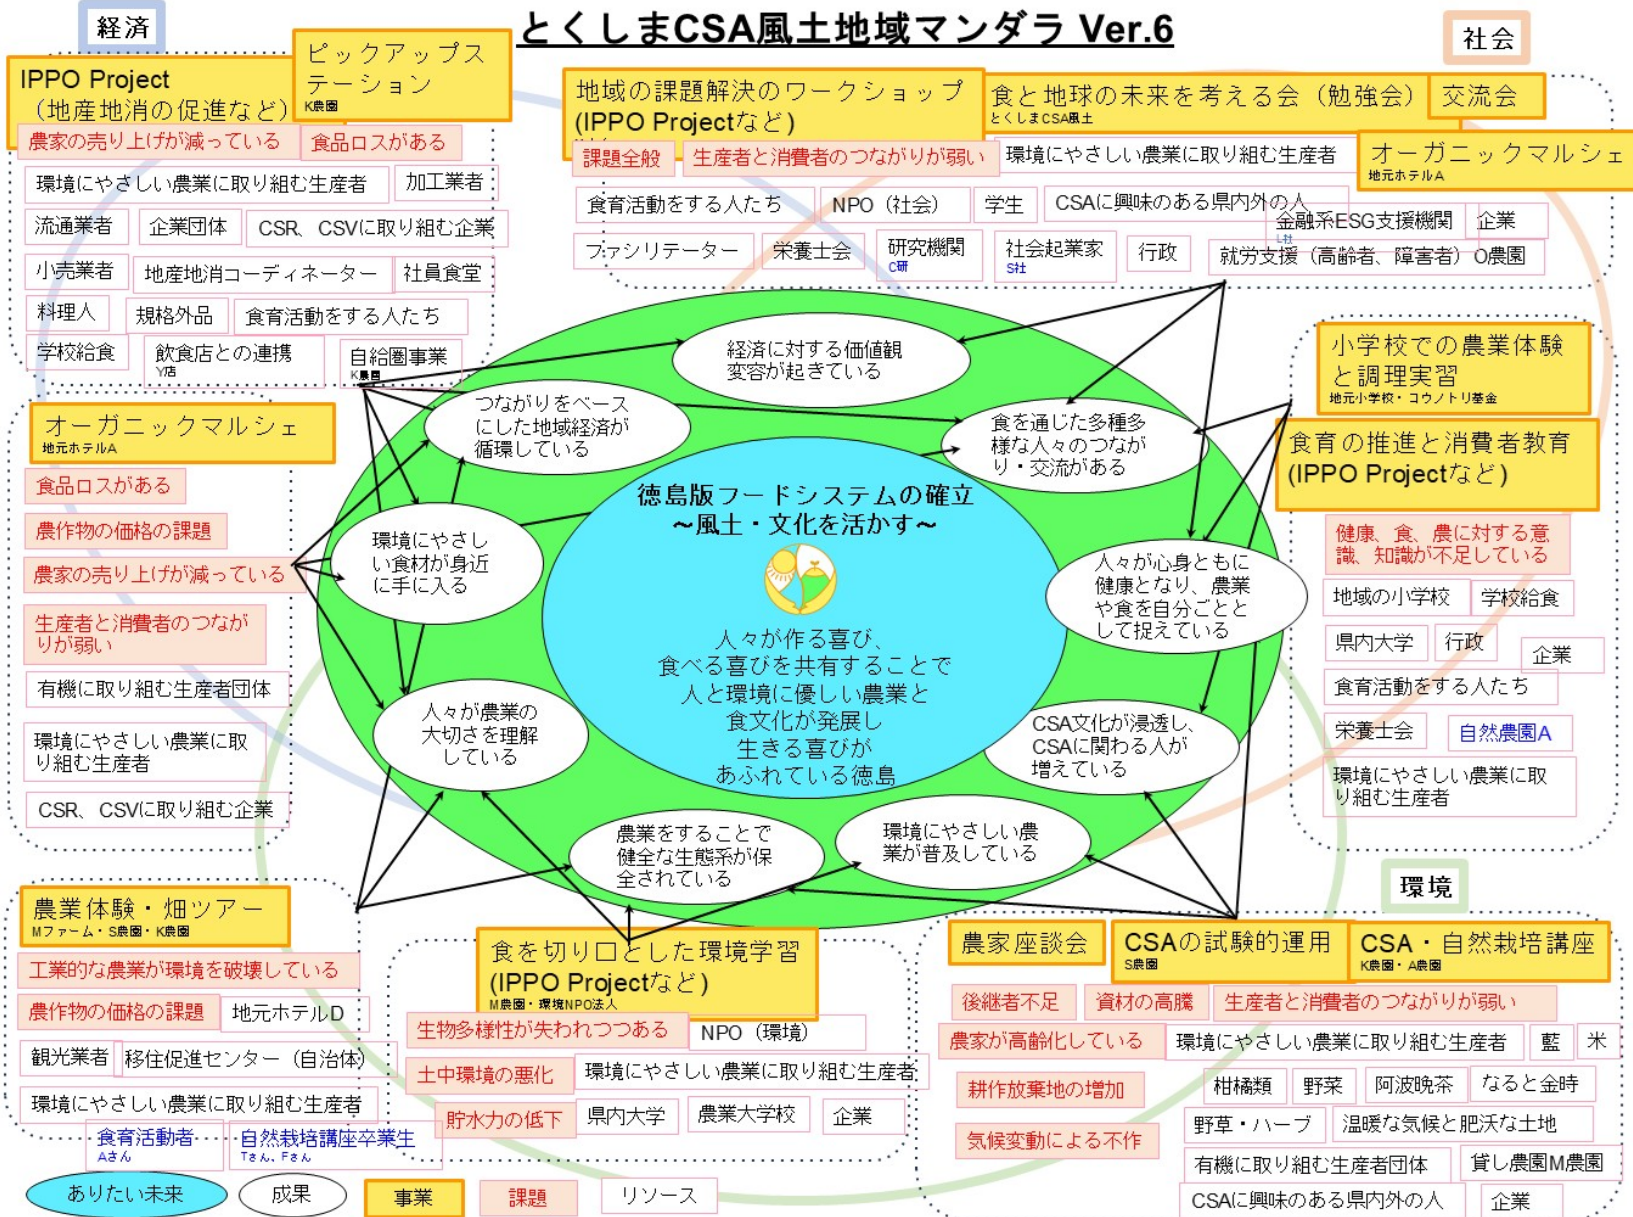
とくしまCSA風土地域マンダラ Ver.6

経済

IPPO Project
（地産地消の促進など）

ピックアップステーション
K農園

農家の売り上げが減っている
食品ロスがある
環境にやさしい農業に取り組む生産者
加工業者
流通業者
企業団体
CSR、CSVに取り組む企業
小売業者
地産地消コーディネーター
社員食堂
料理人
規格外品
食育活動をする人たち
学校給食
飲食店との連携
Y店
自給圏事業
K農園

オーガニックマルシェ
地元ホテルA
食品ロスがある
農作物の価格の課題
農家の売り上げが減っている
生産者と消費者のつながりが弱い
有機に取り組む生産者団体
環境にやさしい農業に取り組む生産者
CSR、CSVに取り組む企業

社会

地域の課題解決のワークショップ
(IPPO Projectなど）
食と地球の未来を考える会（勉強会）
とくしまCSA風土
交流会
課題全般
生産者と消費者のつながりが弱い
環境にやさしい農業に取り組む生産者
オーガニックマルシェ
地元ホテルA
食育活動をする人たち
NPO（社会）
学生
CSAに興味のある県内外の人
金融系ESG支援機関
L社
企業
ファシリテーター
栄養士会
研究機関
C研
社会起業家
S社
行政
就労支援（高齢者、障害者）O農園

小学校での農業体験と調理実習
地元小学校・コウノトリ基金
食育の推進と消費者教育
(IPPO Projectなど）
健康、食、農に対する意識、知識が不足している
地域の小学校
学校給食
県内大学
行政
企業
食育活動をする人たち
栄養士会
自然農園A
環境にやさしい農業に取り組む生産者

経済に対する価値観変容が起きている
つながりをベースにした地域経済が循環している
食を通じた多種多様な人々のつながり・交流がある
環境にやさしい食材が身近に手に入る
人々が心身ともに健康となり、農業や食を自分ごととして捉えている
人々が農業の大切さを理解している
CSA文化が浸透し、CSAに関わる人が増えている
農業をすることで健全な生態系が保全されている
環境にやさしい農業が普及している

徳島版フードシステムの確立
～風土・文化を活かす～
人々が作る喜び、
食べる喜びを共有することで
人と環境に優しい農業と
食文化が発展し
生きる喜びが
あふれている徳島

農業体験・畑ツアー
Mファーム・S農園・K農園
工業的な農業が環境を破壊している
農作物の価格の課題
地元ホテルD
観光業者
移住促進センター（自治体）
環境にやさしい農業に取り組む生産者
食育活動者
Aさん
自然栽培講座卒業生
Tさん、Fさん

食を切り口とした環境学習
(IPPO Projectなど）
M農園・環境NPO法人
生物多様性が失われつつある
NPO（環境）
土中環境の悪化
環境にやさしい農業に取り組む生産者
貯水力の低下
県内大学
農業大学校
企業

環境

農家座談会
CSAの試験的運用
S農園
CSA・自然栽培講座
K農園・A農園
後継者不足
資材の高騰
生産者と消費者のつながりが弱い
農家が高齢化している
環境にやさしい農業に取り組む生産者
藍
米
耕作放棄地の増加
柑橘類
野菜
阿波晩茶
なると金時
気候変動による不作
野草・ハーブ
温暖な気候と肥沃な土地
有機に取り組む生産者団体
貸し農園M農園
CSAに興味のある県内外の人
企業

ありたい未来
成果
事業
課題
リソース